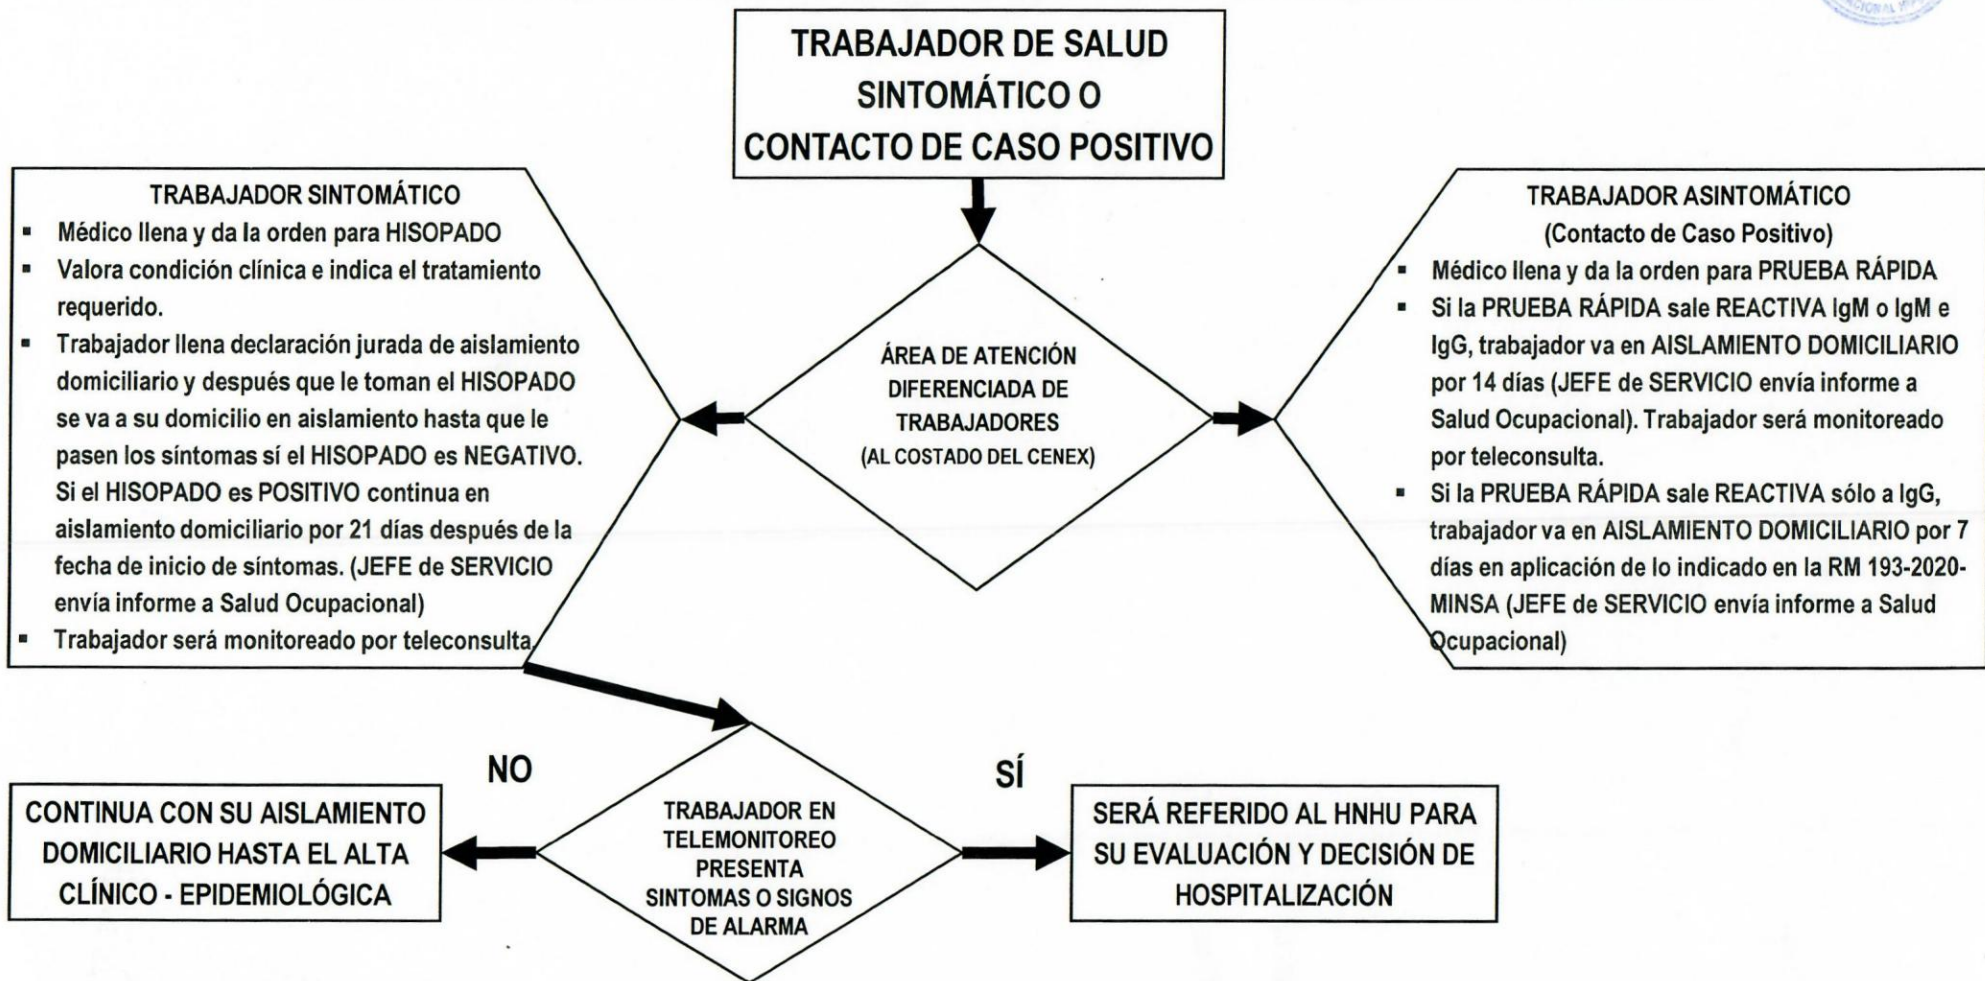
TRABAJADOR DE SALUD SINTOMÁTICO O CONTACTO DE CASO POSITIVO

TRABAJADOR SINTOMÁTICO
- Médico llena y da la orden para HISOPADO
- Valora condición clínica e indica el tratamiento requerido.
- Trabajador llena declaración jurada de aislamiento domiciliario y después que le toman el HISOPADO se va a su domicilio en aislamiento hasta que le pasen los síntomas sí el HISOPADO es NEGATIVO. Si el HISOPADO es POSITIVO continua en aislamiento domiciliario por 21 días después de la fecha de inicio de síntomas. (JEFE de SERVICIO envía informe a Salud Ocupacional)
- Trabajador será monitoreado por teleconsulta

ÁREA DE ATENCIÓN DIFERENCIADA DE TRABAJADORES (AL COSTADO DEL CENEX)

TRABAJADOR ASINTOMÁTICO
(Contacto de Caso Positivo)
- Médico llena y da la orden para PRUEBA RÁPIDA
- Si la PRUEBA RÁPIDA sale REACTIVA IgM o IgM e IgG, trabajador va en AISLAMIENTO DOMICILIARIO por 14 días (JEFE de SERVICIO envía informe a Salud Ocupacional). Trabajador será monitoreado por teleconsulta.
- Si la PRUEBA RÁPIDA sale REACTIVA sólo a IgG, trabajador va en AISLAMIENTO DOMICILIARIO por 7 días en aplicación de lo indicado en la RM 193-2020-MINSA (JEFE de SERVICIO envía informe a Salud Ocupacional)

NO

SÍ

CONTINUA CON SU AISLAMIENTO DOMICILIARIO HASTA EL ALTA CLÍNICO - EPIDEMIOLÓGICA

TRABAJADOR EN TELEMONITOREO PRESENTA SINTOMAS O SIGNOS DE ALARMA

SERÁ REFERIDO AL HNHU PARA SU EVALUACIÓN Y DECISIÓN DE HOSPITALIZACIÓN